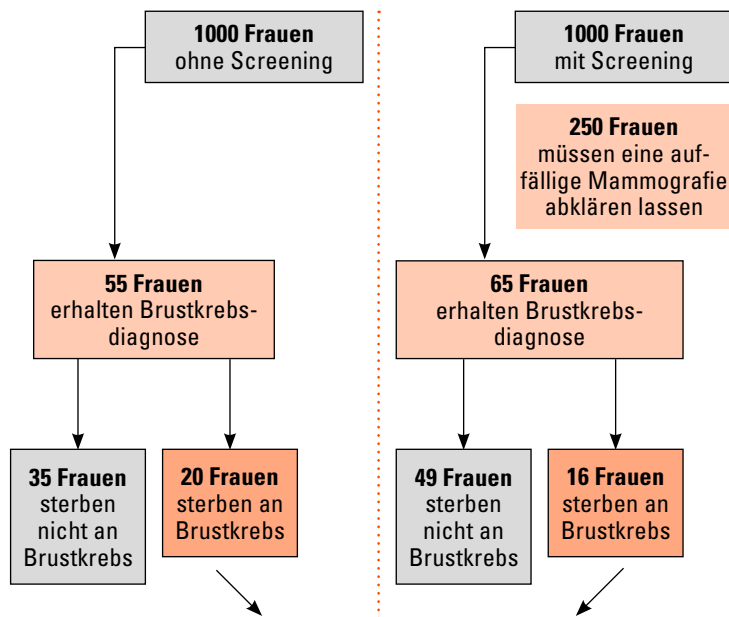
**1000 Frauen**
ohne Screening

**55 Frauen**
erhalten Brustkrebsdiagnose

**35 Frauen**
sterben nicht an Brustkrebs

**20 Frauen**
sterben an Brustkrebs

**1000 Frauen**
mit Screening

**250 Frauen**
müssen eine auffällige Mammografie abklären lassen

**65 Frauen**
erhalten Brustkrebsdiagnose

**49 Frauen**
sterben nicht an Brustkrebs

**16 Frauen**
sterben an Brustkrebs